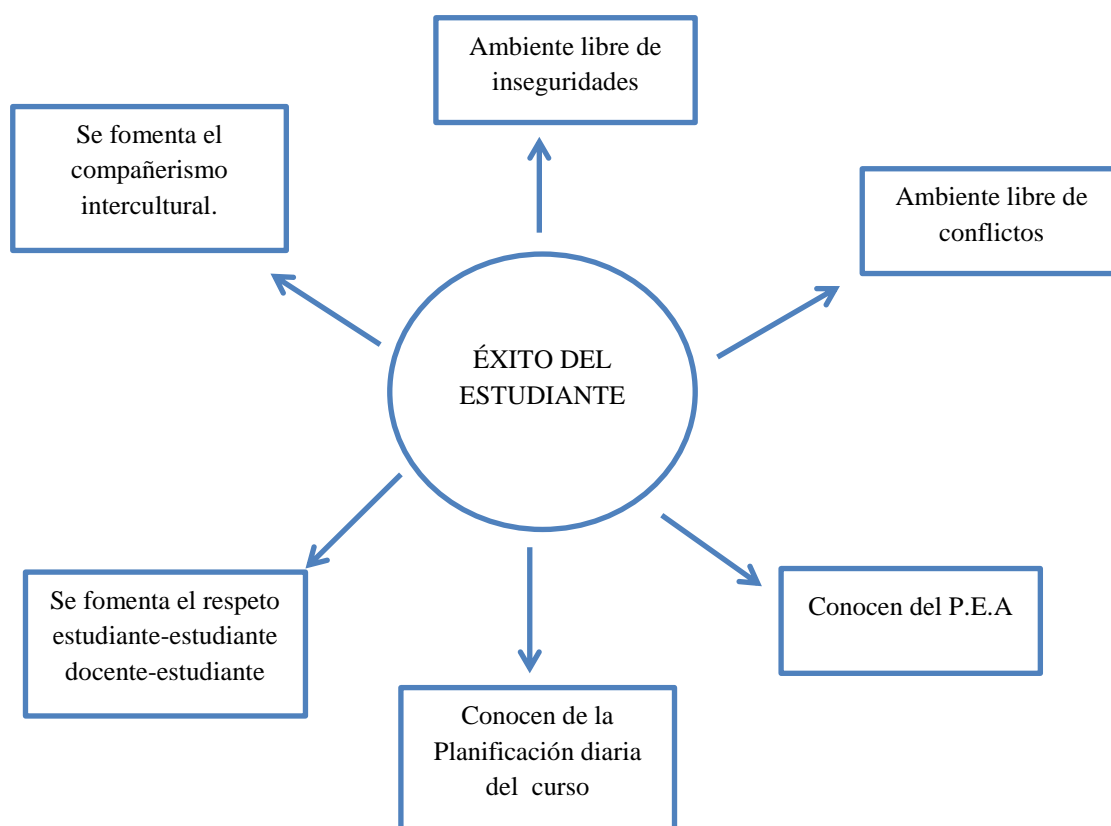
Ambiente libre de inseguridades

Se fomenta el compañerismo intercultural.

Ambiente libre de conflictos

ÉXITO DEL ESTUDIANTE

Se fomenta el respeto estudiante-estudiante docente-estudiante

Conocen del P.E.A

Conocen de la Planificación diaria del curso